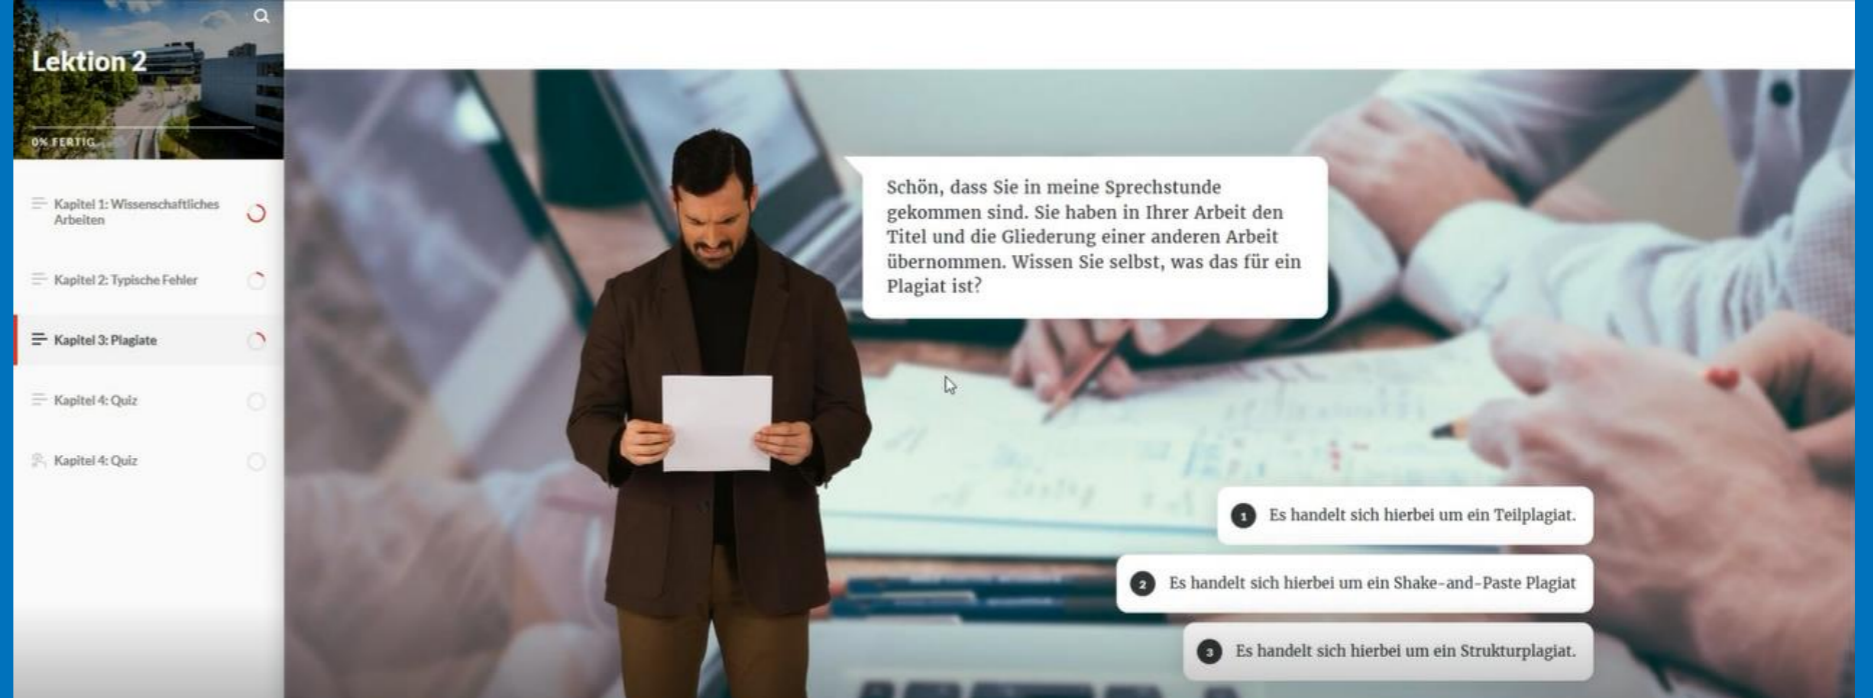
Lektion 2

0% FERTIG

Kapitel 1: Wissenschaftliches Arbeiten

Kapitel 2: Typische Fehler

Kapitel 3: Plagiate

Kapitel 4: Quiz

Kapitel 4: Quiz

Schön, dass Sie in meine Sprechstunde gekommen sind. Sie haben in Ihrer Arbeit den Titel und die Gliederung einer anderen Arbeit übernommen. Wissen Sie selbst, was das für ein Plagiat ist?

1 Es handelt sich hierbei um ein Teilplagiat.

2 Es handelt sich hierbei um ein Shake-and-Paste Plagiat

3 Es handelt sich hierbei um ein Strukturplagiat.